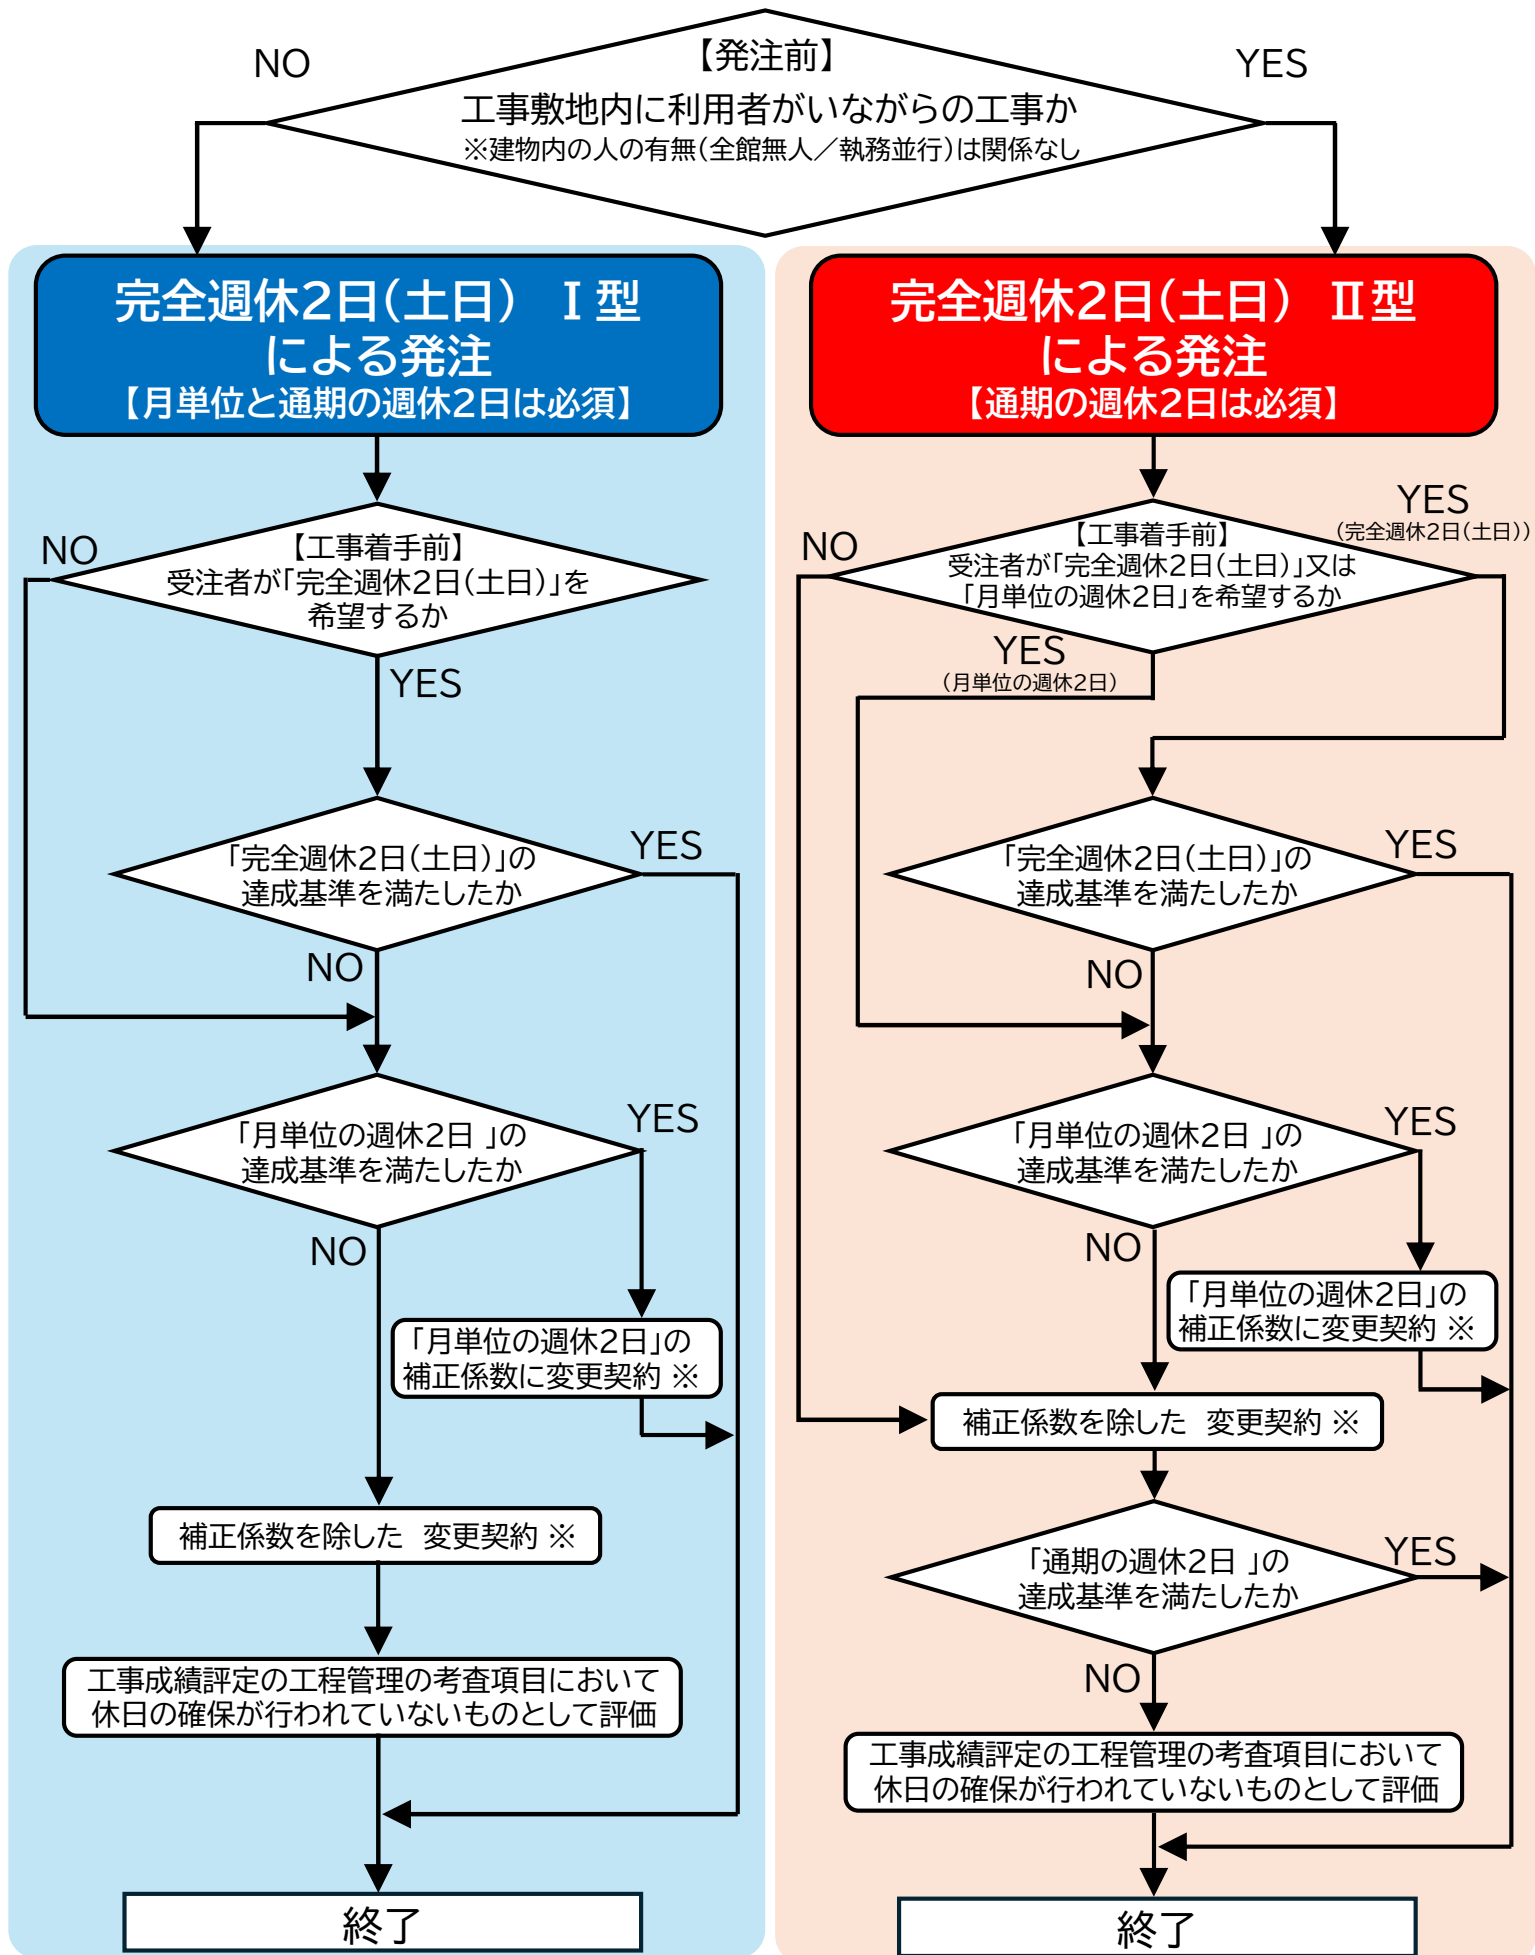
【発注前】
工事敷地内に利用者がいながらの工事か
※建物内の人の有無(全館無人／執務並行)は関係なし

NO

YES

完全週休2日(土日)　Ⅰ型による発注
【月単位と通期の週休2日は必須】

【工事着手前】
受注者が「完全週休2日(土日)」を希望するか

NO

YES

「完全週休2日(土日)」の達成基準を満たしたか

YES

NO

「月単位の週休2日 」の達成基準を満たしたか

YES

NO

「月単位の週休2日」の補正係数に変更契約 ※

補正係数を除した　変更契約 ※

工事成績評定の工程管理の考査項目において休日の確保が行われていないものとして評価

終了

完全週休2日(土日)　Ⅱ型による発注
【通期の週休2日は必須】

【工事着手前】
受注者が「完全週休2日(土日)」又は「月単位の週休2日」を希望するか

NO

YES
(完全週休2日(土日))

YES
(月単位の週休2日)

「完全週休2日(土日)」の達成基準を満たしたか

YES

NO

「月単位の週休2日 」の達成基準を満たしたか

YES

NO

「月単位の週休2日」の補正係数に変更契約 ※

補正係数を除した　変更契約 ※

「通期の週休2日 」の達成基準を満たしたか

YES

NO

工事成績評定の工程管理の考査項目において休日の確保が行われていないものとして評価

終了